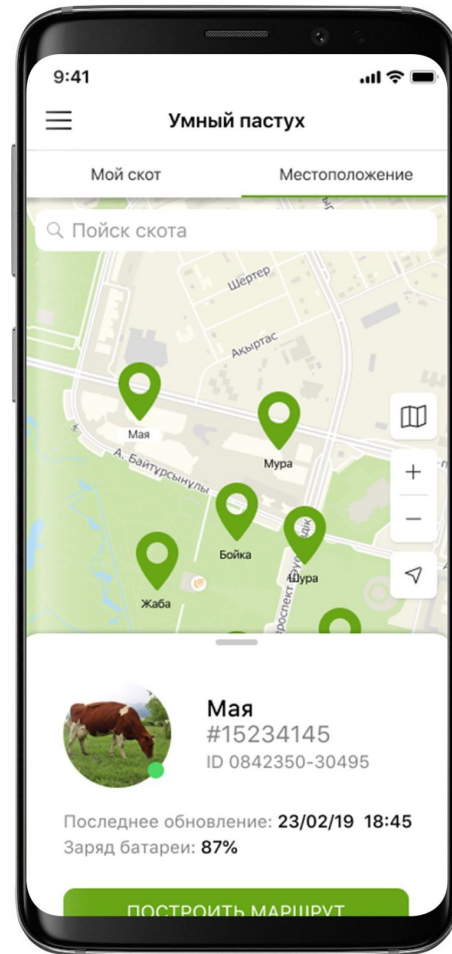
9:41

Умный пастух

Мой скот

Местоположение

Поиск скота

Шертер

Ақыртас

А. Байтұрсынұлы

проспект

Мая

Мура

Бойка

Шура

Жаба

+

−

Мая
#15234145
ID 0842350-30495

Последнее обновление: 23/02/19 18:45
Заряд батареи: 87%

ПОСТРОИТЬ МАРШРУТ